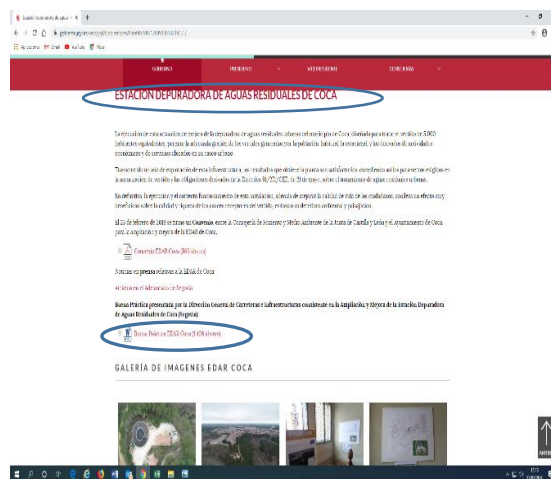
ESTACIÓN DEPURADORA DE AGUAS RESIDUALES DE COCA

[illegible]

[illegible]

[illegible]

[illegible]

Convenio EDAR Coca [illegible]

Noticias en prensa relativas a la EDAR de Coca

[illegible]

Buena Práctica presentada por la Dirección General de Carreteras e Infraestructuras consistente en la Ampliación y Mejora de la Estación Depuradora de Aguas Residuales de Coca (Segovia)

Buena Práctica EDAR Coca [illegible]

GALERÍA DE IMAGENES EDAR COCA